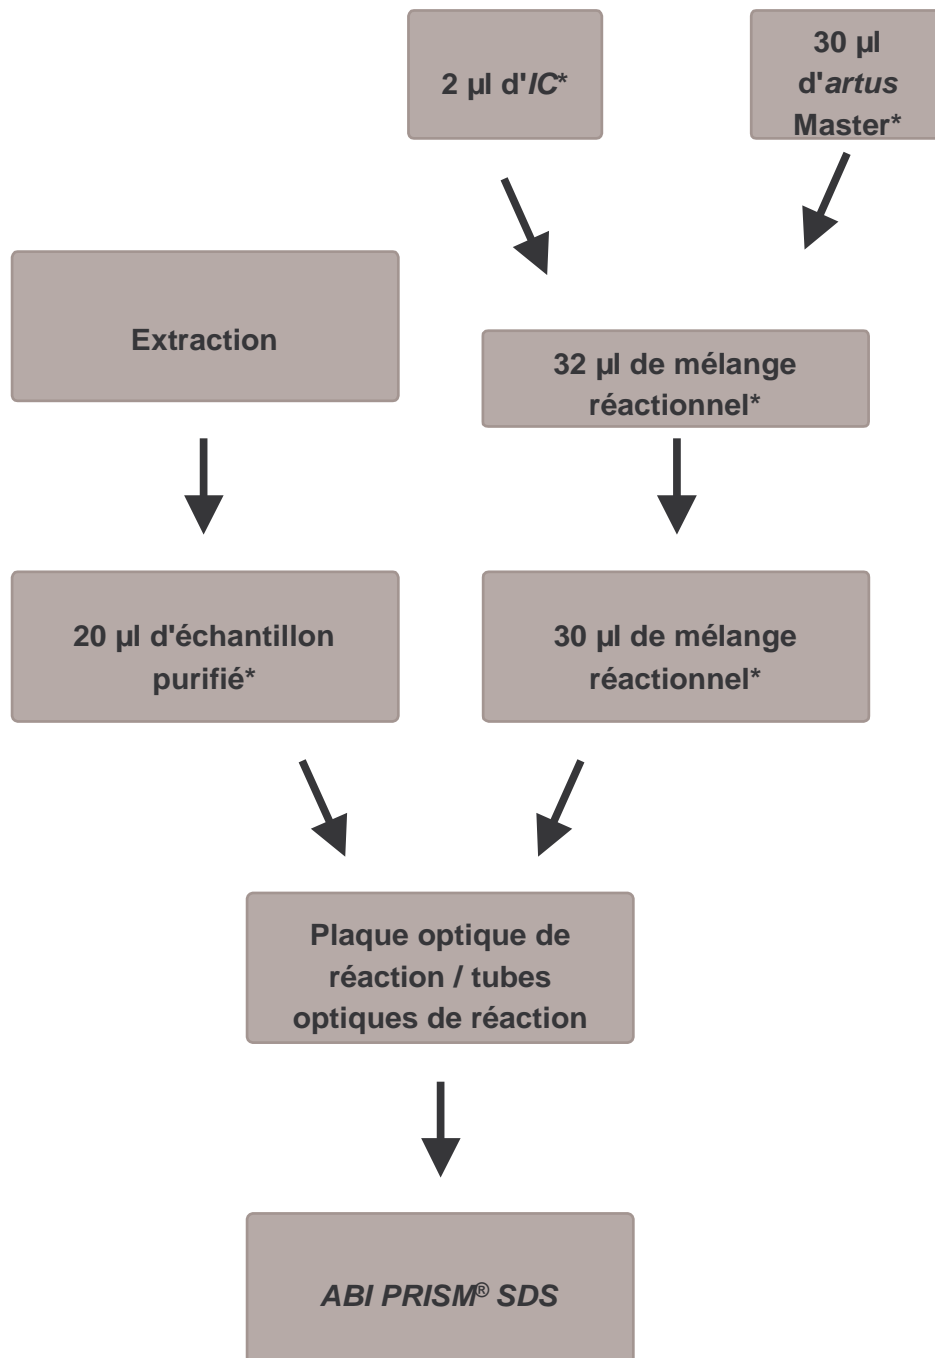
2 µl d'IC*

30 µl d'artus Master*

Extraction

32 µl de mélange réactionnel*

20 µl d'échantillon purifié*

30 µl de mélange réactionnel*

Plaque optique de réaction / tubes optiques de réaction

ABI PRISM® SDS